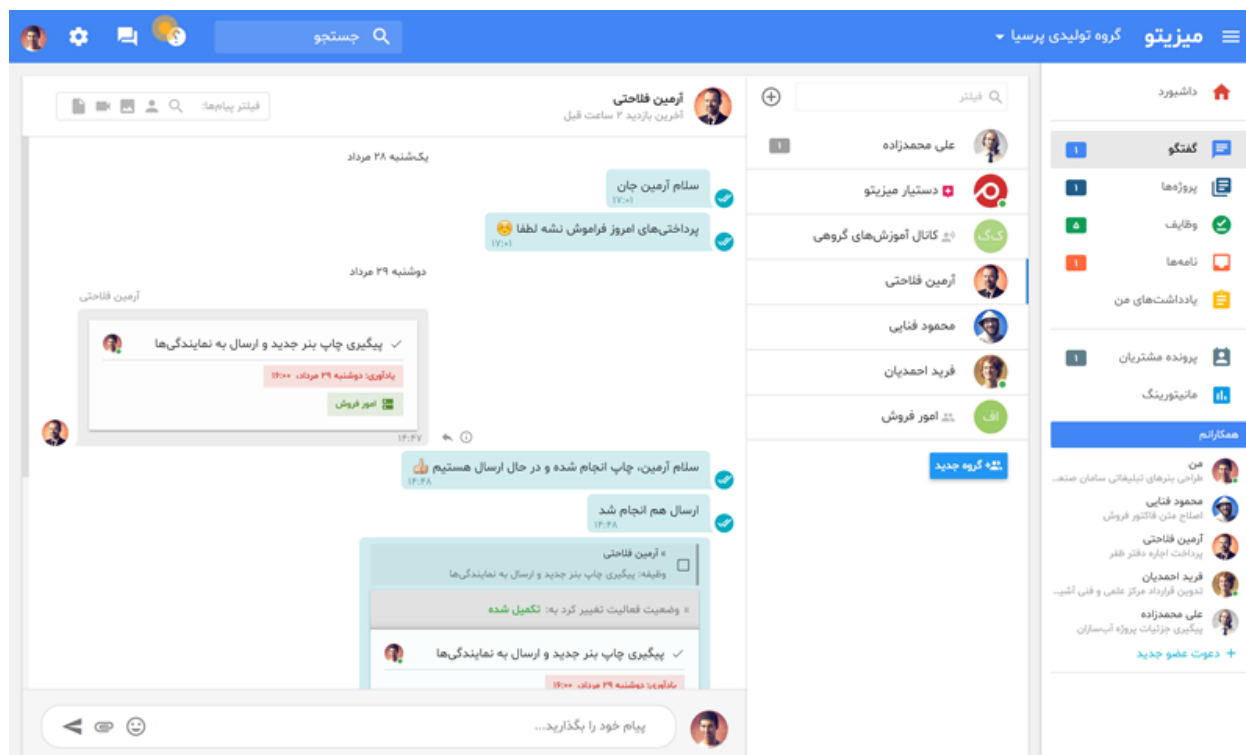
میزیتو
گروه تولیدی پرسیا
جستجو

داشبورد
گفتگو 1
پروژه‌ها 1
وظایف ۵
نامه‌ها 1
یادداشت‌های من
پرونده مشتریان 1
مانیتورینگ
همکارانم
من
طراحی بنرهای تبلیغاتی سامان صنه...
محمود فنایی
اصلاح متن فاکتور فروش
آرمین فلاحتی
پرداخت اجاره دفتر ظفر
فرید احمدیان
تدوین قرارداد مرکز علمی و فنی آتشی...
علی محمدزاده
پیگیری جزئیات پروژه آب‌سازان
+ دعوت عضو جدید

فیلتر
علی محمدزاده 1
دستیار میزیتو
کانال آموزش‌های گروهی
آرمین فلاحتی
محمود فنایی
فرید احمدیان
امور فروش
گروه جدید

آرمین فلاحتی
آخرین بازدید ۲ ساعت قبل
فیلتر پیام‌ها:

یکشنبه ۲۸ مرداد
سلام آرمین جان
۱۷:۰۱
پرداختی‌های امروز فراموش نشه لطفا
۱۷:۰۱
دوشنبه ۲۹ مرداد
آرمین فلاحتی
پیگیری چاپ بنر جدید و ارسال به نمایندگی‌ها
یادآوری: دوشنبه ۲۹ مرداد، ۱۶:۰۰
امور فروش
۱۶:۴۷
سلام آرمین، چاپ انجام شده و در حال ارسال هستیم
۱۶:۴۸
ارسال هم انجام شد
۱۶:۴۸
« آرمین فلاحتی
وظیفه: پیگیری چاپ بنر جدید و ارسال به نمایندگی‌ها
« وضعیت فعالیت تغییر کرد به: تکمیل شده
پیگیری چاپ بنر جدید و ارسال به نمایندگی‌ها
یادآوری: دوشنبه ۲۹ مرداد، ۱۶:۰۰

پیام خود را بگذارید...